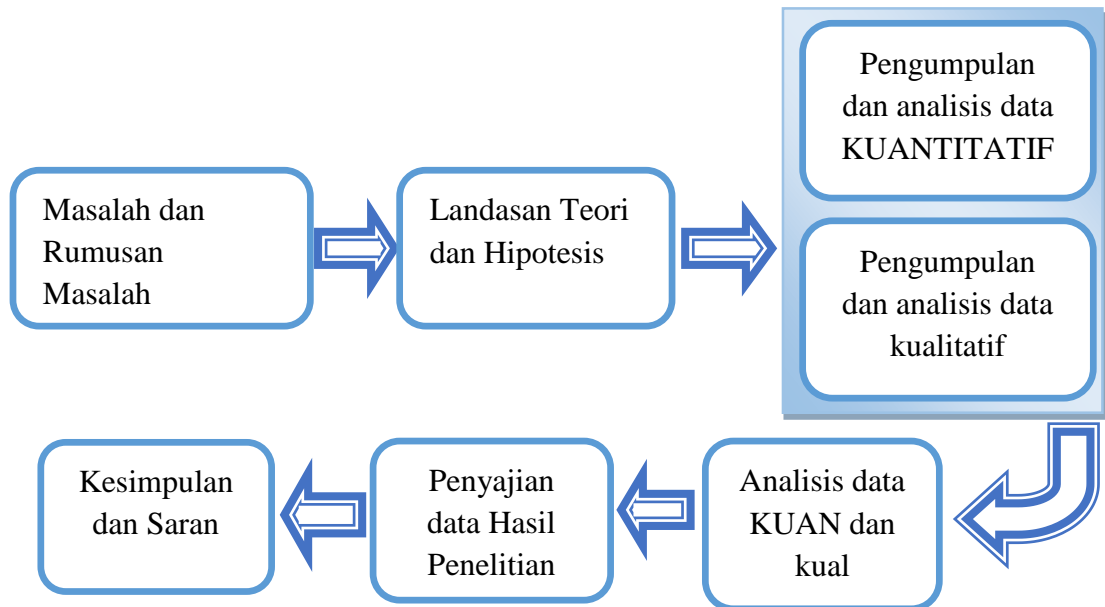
Masalah dan Rumusan Masalah

Landasan Teori dan Hipotesis

Pengumpulan dan analisis data KUANTITATIF

Pengumpulan dan analisis data kualitatif

Analisis data KUAN dan kual

Penyajian data Hasil Penelitian

Kesimpulan dan Saran